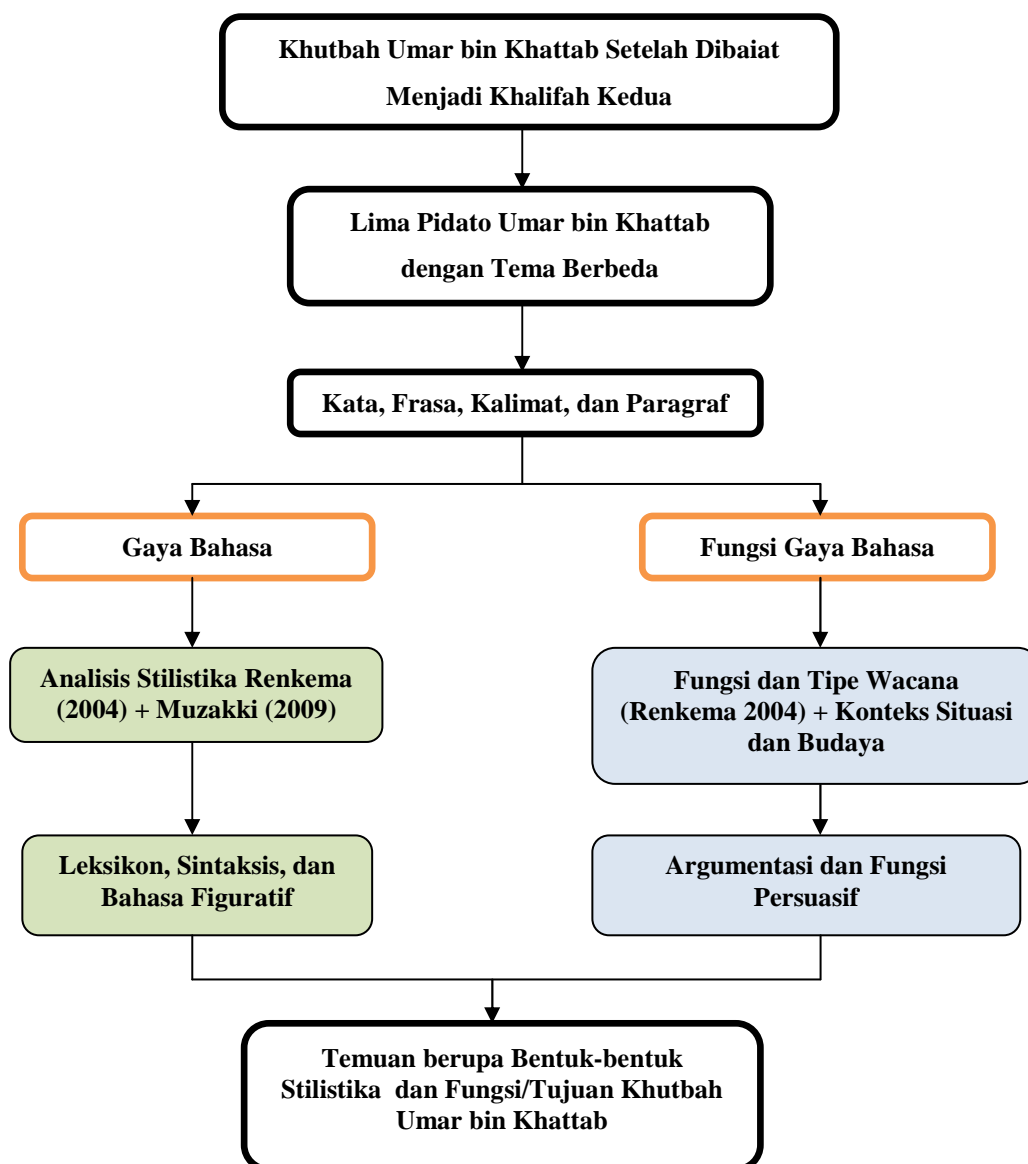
Khutbah Umar bin Khattab Setelah Dibaiat Menjadi Khalifah Kedua

Lima Pidato Umar bin Khattab dengan Tema Berbeda

Kata, Frasa, Kalimat, dan Paragraf

Gaya Bahasa

Fungsi Gaya Bahasa

Analisis Stilistika Renkema (2004) + Muzakki (2009)

Fungsi dan Tipe Wacana (Renkema 2004) + Konteks Situasi dan Budaya

Leksikon, Sintaksis, dan Bahasa Figuratif

Argumentasi dan Fungsi Persuasif

Temuan berupa Bentuk-bentuk Stilistika dan Fungsi/Tujuan Khutbah Umar bin Khattab